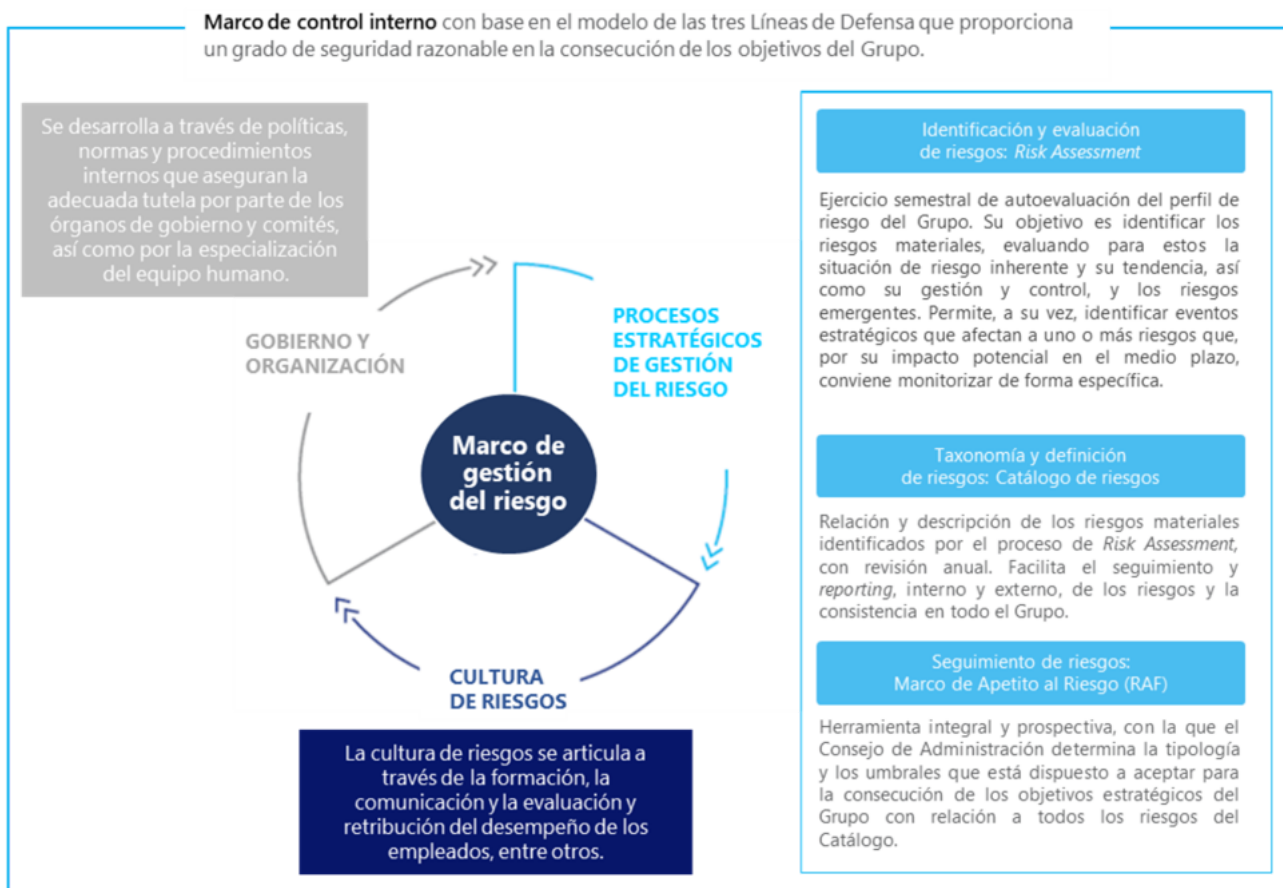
**Marco de control interno** con base en el modelo de las tres Líneas de Defensa que proporciona un grado de seguridad razonable en la consecución de los objetivos del Grupo.

Se desarrolla a través de políticas, normas y procedimientos internos que aseguran la adecuada tutela por parte de los órganos de gobierno y comités, así como por la especialización del equipo humano.

GOBIERNO Y ORGANIZACIÓN

PROCESOS ESTRATÉGICOS DE GESTIÓN DEL RIESGO

Marco de gestión del riesgo

CULTURA DE RIESGOS

La cultura de riesgos se articula a través de la formación, la comunicación y la evaluación y retribución del desempeño de los empleados, entre otros.

Identificación y evaluación de riesgos: *Risk Assessment*

Ejercicio semestral de autoevaluación del perfil de riesgo del Grupo. Su objetivo es identificar los riesgos materiales, evaluando para estos la situación de riesgo inherente y su tendencia, así como su gestión y control, y los riesgos emergentes. Permite, a su vez, identificar eventos estratégicos que afectan a uno o más riesgos que, por su impacto potencial en el medio plazo, conviene monitorizar de forma específica.

Taxonomía y definición de riesgos: Catálogo de riesgos

Relación y descripción de los riesgos materiales identificados por el proceso de *Risk Assessment*, con revisión anual. Facilita el seguimiento y *reporting*, interno y externo, de los riesgos y la consistencia en todo el Grupo.

Seguimiento de riesgos: Marco de Apetito al Riesgo (RAF)

Herramienta integral y prospectiva, con la que el Consejo de Administración determina la tipología y los umbrales que está dispuesto a aceptar para la consecución de los objetivos estratégicos del Grupo con relación a todos los riesgos del Catálogo.